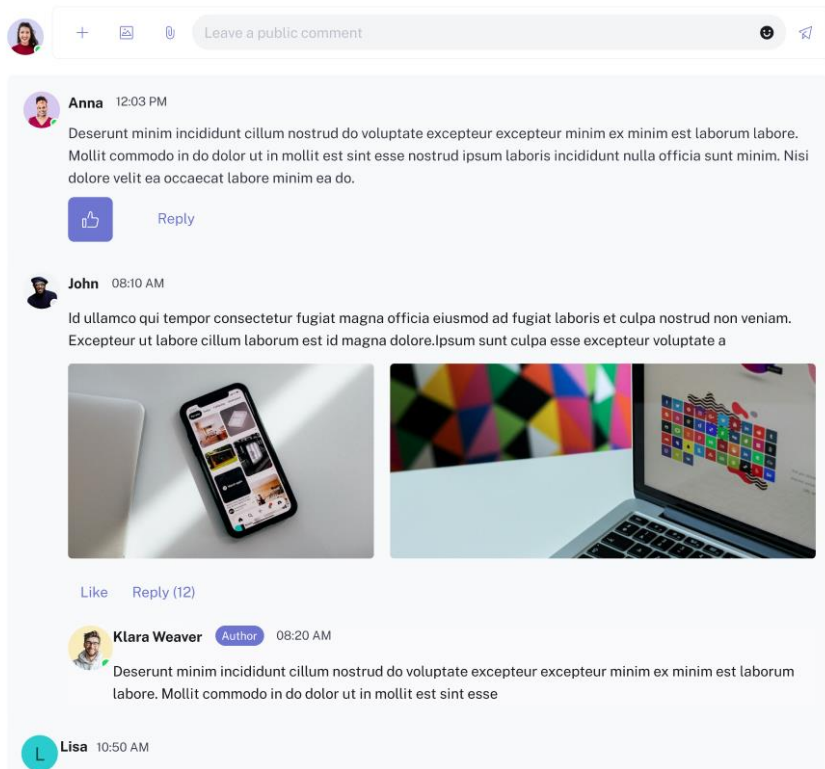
Leave a public comment

Anna 12:03 PM

Deserunt minim incididunt cillum nostrud do voluptate excepteur excepteur minim ex minim est laborum labore. Mollit commodo in do dolor ut in mollit est sint esse nostrud ipsum laboris incididunt nulla officia sunt minim. Nisi dolore velit ea occaecat labore minim ea do.

Reply

John 08:10 AM

Id ullamco qui tempor consectetur fugiat magna officia eiusmod ad fugiat laboris et culpa nostrud non veniam. Excepteur ut labore cillum laborum est id magna dolore.Ipsum sunt culpa esse excepteur voluptate a

Like Reply (12)

Klara Weaver Author 08:20 AM

Deserunt minim incididunt cillum nostrud do voluptate excepteur excepteur minim ex minim est laborum labore. Mollit commodo in do dolor ut in mollit est sint esse

L Lisa 10:50 AM